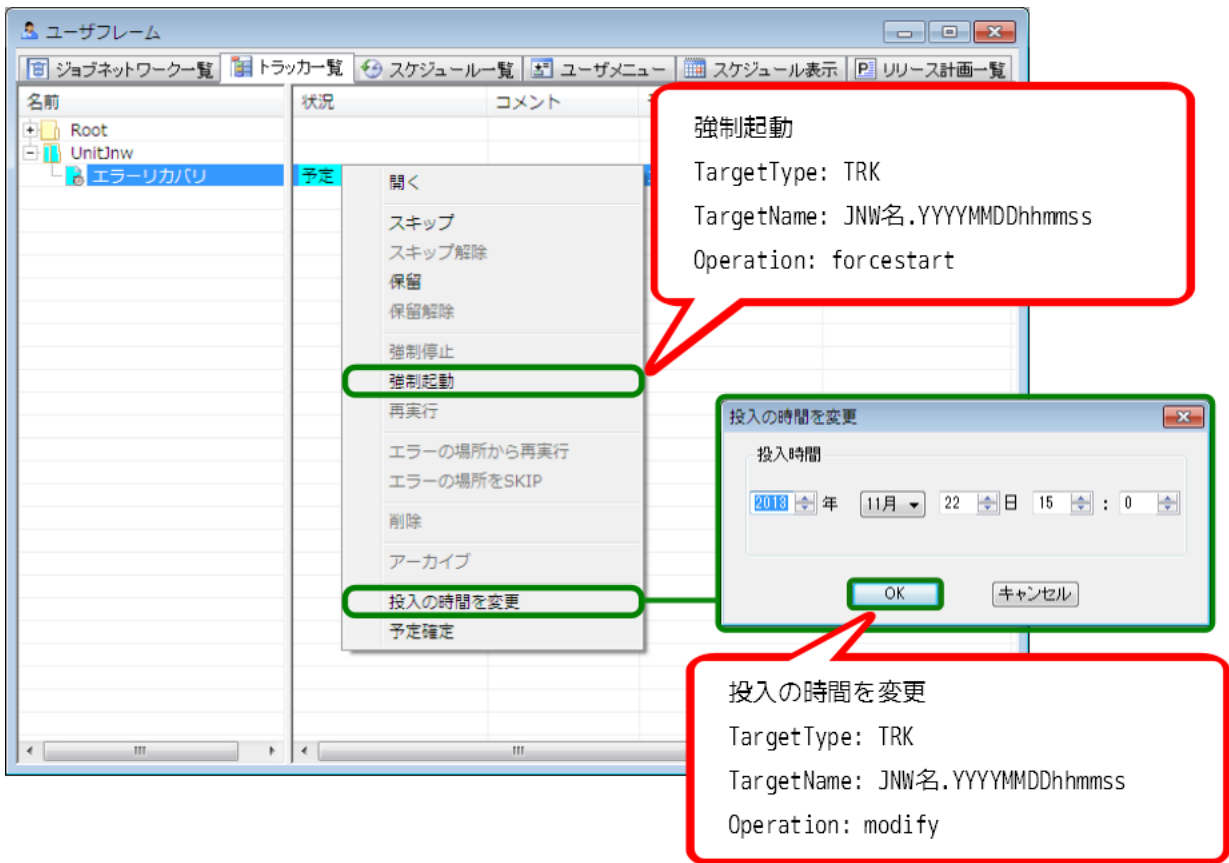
ユーザフレーム

ジョブネットワーク一覧 | トラッカ一覧 | スケジュール一覧 | ユーザメニュー | スケジュール表示 | リリース計画一覧

名前
Root
UnitJnw
エラーリカバリ

状況 | コメント
予定

開く
スキップ
スキップ解除
保留
保留解除
強制停止
強制起動
再実行
エラーの場所から再実行
エラーの場所をSKIP
削除
アーカイブ
投入の時間を変更
予定確定

強制起動
TargetType: TRK
TargetName: JNW名.YYYYMMDDhhmmss
Operation: forcestart

投入の時間を変更
投入時間
2013 年 11月 22 日 15 : 0
OK キャンセル

投入の時間を変更
TargetType: TRK
TargetName: JNW名.YYYYMMDDhhmmss
Operation: modify